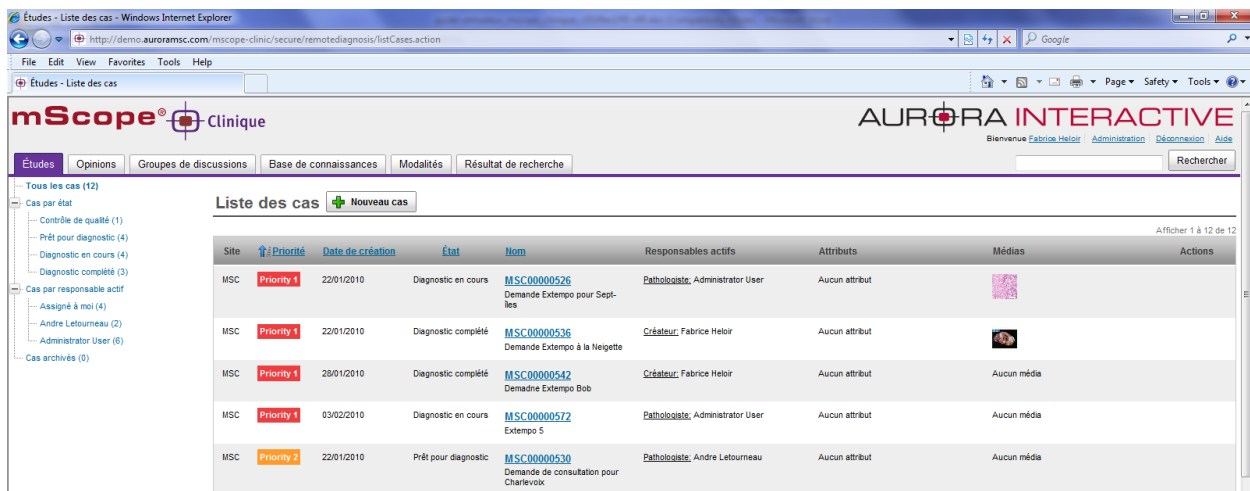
Études - Liste des cas - Windows Internet Explorer

http://demo.auroramsc.com/mscope-clinic/secure/remotediagnosis/listCases.action

Google

File Edit View Favorites Tools Help

Études - Liste des cas

Page ▾ Safety ▾ Tools ▾

mScope® Clinique

AURORA INTERACTIVE

Bienvenue Fabrice Heloir | Administration | Déconnexion | Aide

Études | Opinions | Groupes de discussions | Base de connaissances | Modalités | Résultat de recherche

Rechercher

Tous les cas (12)
Cas par état
Contrôle de qualité (1)
Prêt pour diagnostic (4)
Diagnostic en cours (4)
Diagnostic complété (3)
Cas par responsable actif
Assigné à moi (4)
Andre Letourneau (2)
Administrator User (6)
Cas archivés (0)

Liste des cas

Nouveau cas

Afficher 1 à 12 de 12

| Site | Priorité | Date de création | État | Nom | Responsables actifs | Attributs | Médias | Actions |
|---|---|---|---|---|---|---|---|---|
| MSC | Priority 1 | 22/01/2010 | Diagnostic en cours | MSC00000526 Demande Extempo pour Sept-îles | Pathologiste: Administrator User | Aucun attribut | | |
| MSC | Priority 1 | 22/01/2010 | Diagnostic complété | MSC00000536 Demande Extempo à la Neigette | Créateur: Fabrice Heloir | Aucun attribut | | |
| MSC | Priority 1 | 28/01/2010 | Diagnostic complété | MSC00000542 Demadne Extempo Bob | Créateur: Fabrice Heloir | Aucun attribut | Aucun média | |
| MSC | Priority 1 | 03/02/2010 | Diagnostic en cours | MSC00000572 Extempo 5 | Pathologiste: Administrator User | Aucun attribut | Aucun média | |
| MSC | Priority 2 | 22/01/2010 | Prêt pour diagnostic | MSC00000530 Demande de consultation pour Charlevoix | Pathologiste: Andre Letourneau | Aucun attribut | Aucun média | |